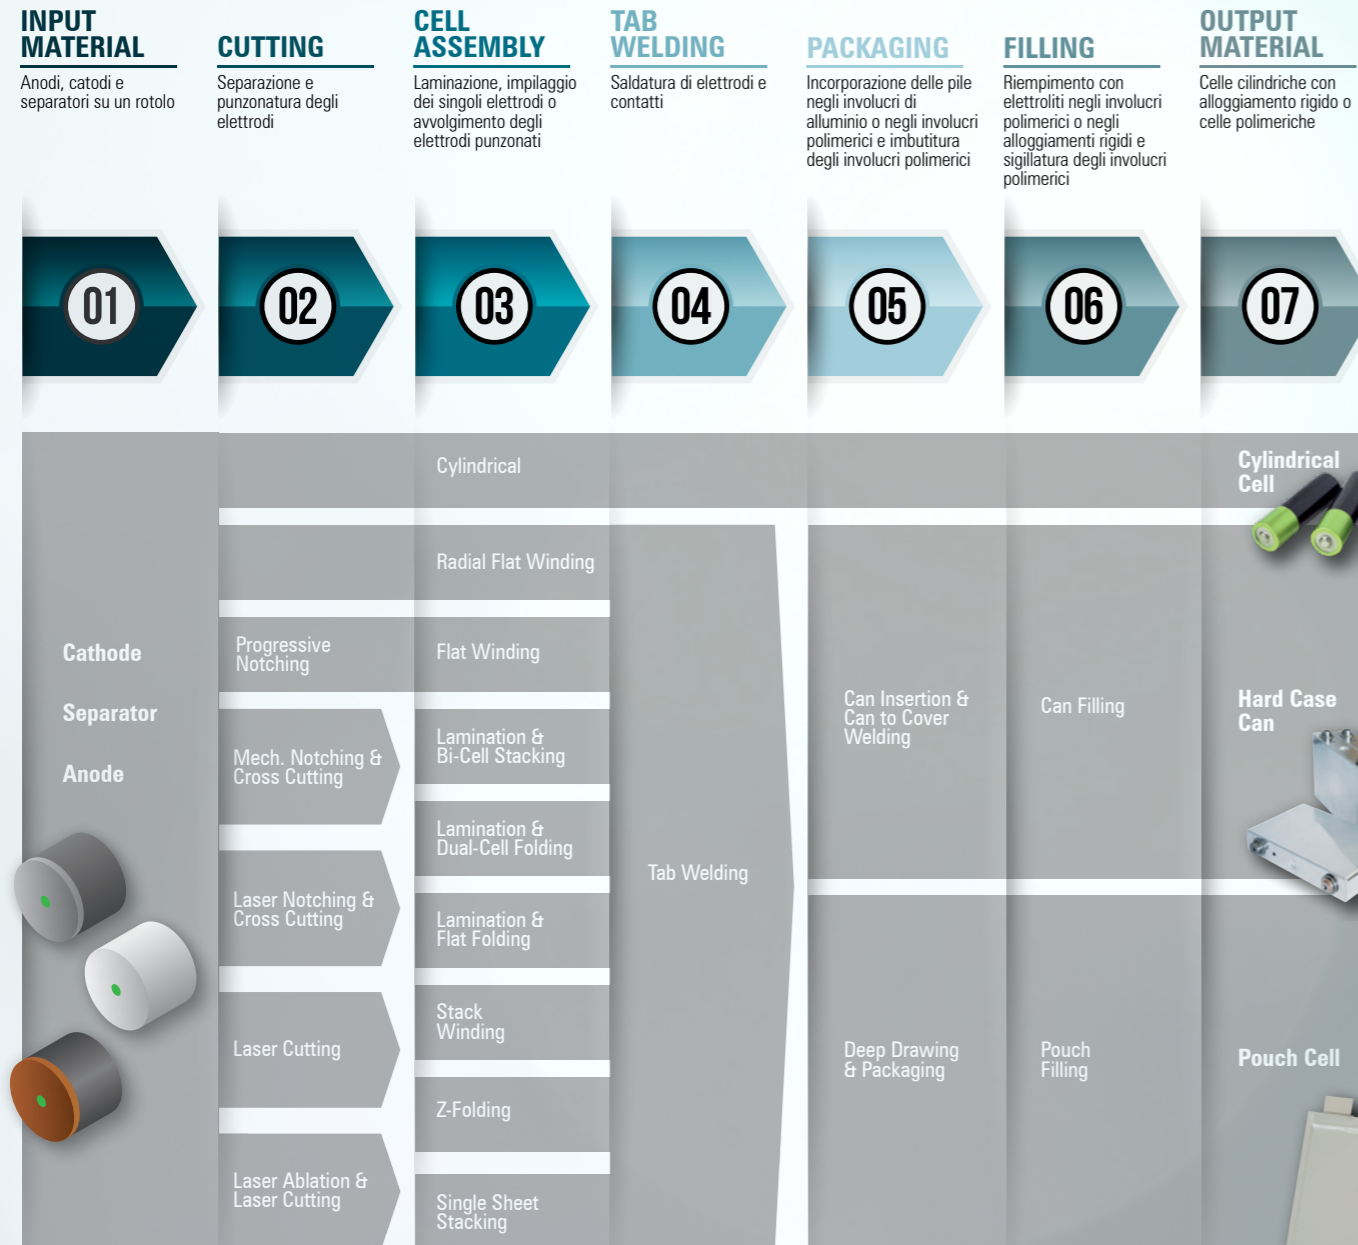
INPUT MATERIAL
Anodi, catodi e separatori su un rotolo

CUTTING
Separazione e punzonatura degli elettrodi

CELL ASSEMBLY
Laminazione, impilaggio dei singoli elettrodi o avvolgimento degli elettrodi punzonati

TAB WELDING
Saldatura di elettrodi e contatti

PACKAGING
Incorporazione delle pile negli involucri di alluminio o negli involucri polimerici e imbutitura degli involucri polimerici

FILLING
Riempimento con elettroliti negli involucri polimerici o negli alloggiamenti rigidi e sigillatura degli involucri polimerici

OUTPUT MATERIAL
Celle cilindriche con alloggiamento rigido o celle polimeriche

01

02

03

04

05

06

07

Cylindrical

Cylindrical Cell

Radial Flat Winding

Cathode

Separator

Anode

Progressive Notching

Flat Winding

Can Insertion & Can to Cover Welding

Can Filling

Hard Case Can

Mech. Notching & Cross Cutting

Lamination & Bi-Cell Stacking

Lamination & Dual-Cell Folding

Tab Welding

Laser Notching & Cross Cutting

Lamination & Flat Folding

Stack Winding

Laser Cutting

Deep Drawing & Packaging

Pouch Filling

Pouch Cell

Z-Folding

Laser Ablation & Laser Cutting

Single Sheet Stacking